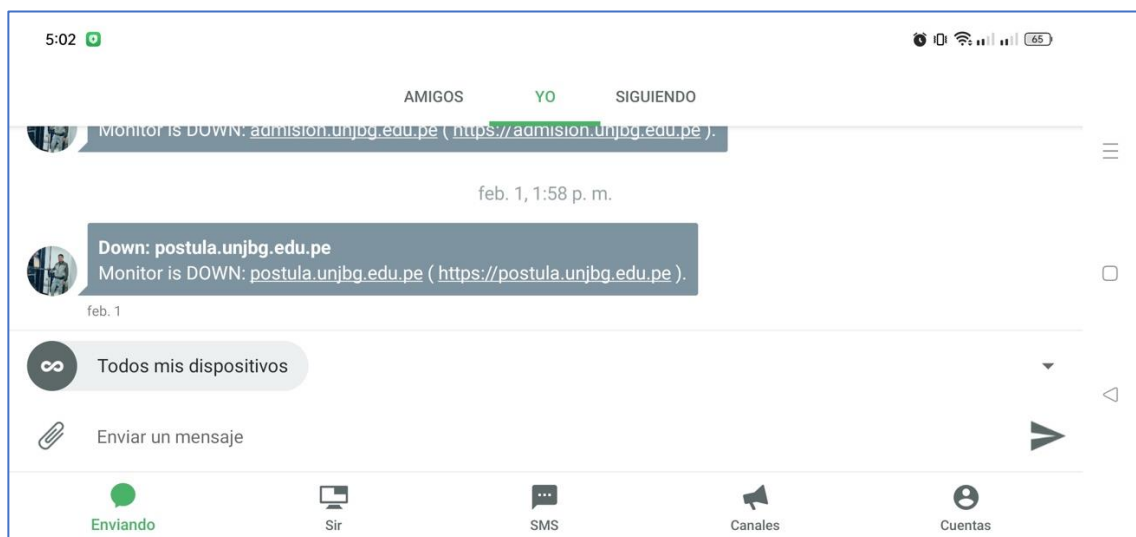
5:02

65

AMIGOS YO SIGUIENDO

Monitor is DOWN: admision.unjbg.edu.pe ( https://admision.unjbg.edu.pe ).

feb. 1, 1:58 p. m.

Down: postula.unjbg.edu.pe
Monitor is DOWN: postula.unjbg.edu.pe ( https://postula.unjbg.edu.pe ).

feb. 1

Todos mis dispositivos

Enviar un mensaje

Enviando Sir SMS Canales Cuentas